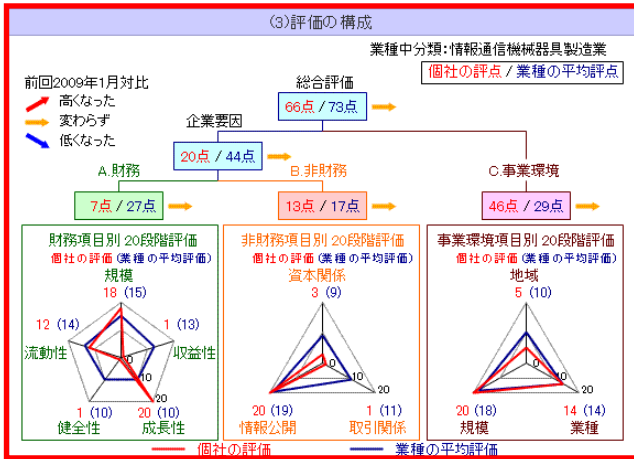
(3)評価の構成

業種中分類：情報通信機械器具製造業

個社の評点 / 業種の平均評点

前回2009年1月対比
高くなった
変わらず
低くなった

総合評価
66点 / 73点

企業要因
20点 / 44点

A.財務
7点 / 27点

B.非財務
13点 / 17点

C.事業環境
46点 / 29点

財務項目別 20段階評価
個社の評価（業種の平均評価）
規模
18 (15)
12 (14)
1 (13)
流動性
収益性
0
10
20
1 (10)
20 (20)
健全性
成長性

非財務項目別 20段階評価
個社の評価（業種の平均評価）
資本関係
3 (9)
0
10
20
20 (19)
1 (11)
情報公開
取引関係

事業環境項目別 20段階評価
個社の評価（業種の平均評価）
地域
5 (10)
0
10
20
20 (18)
14 (14)
規模
業種

個社の評価
業種の平均評価